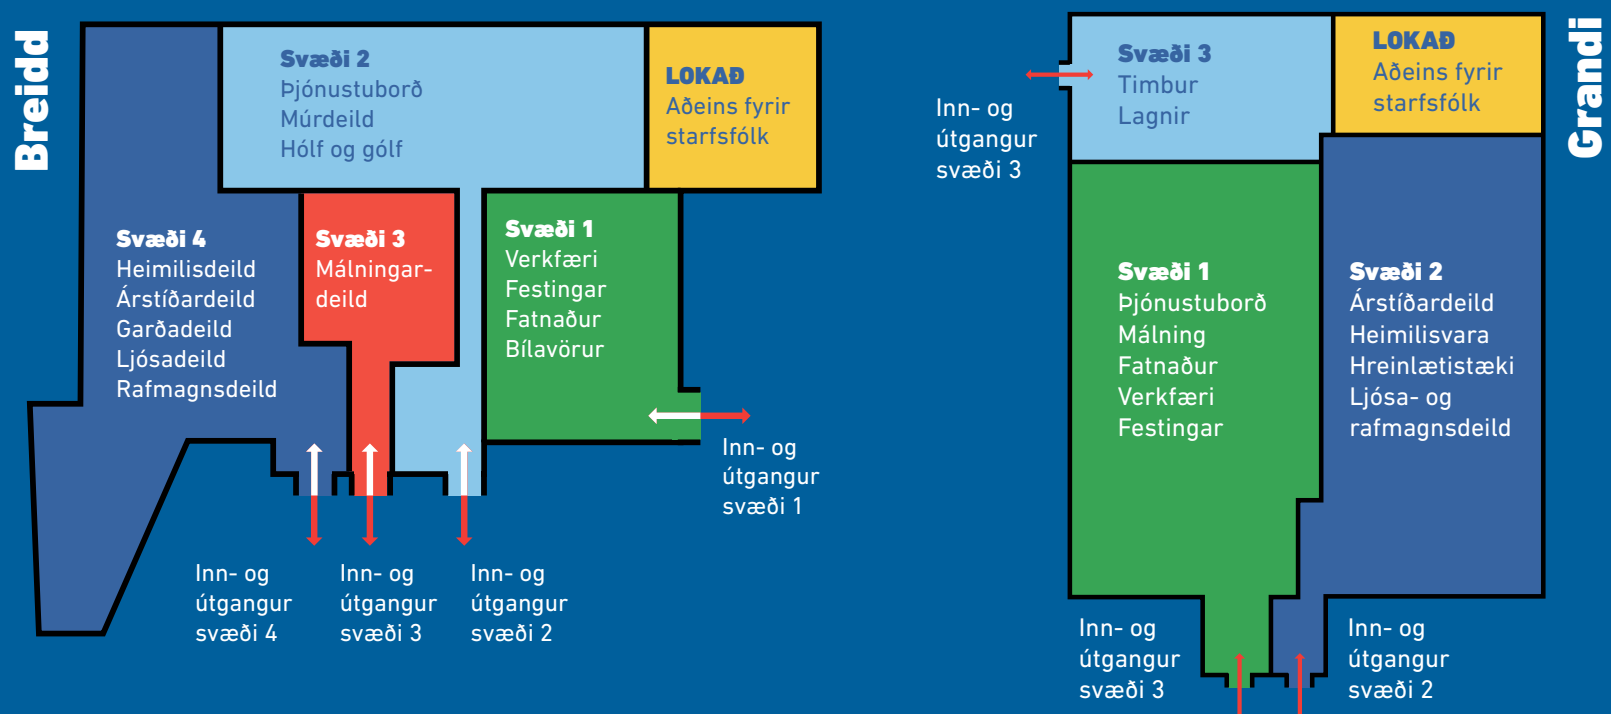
Breidd

Svæði 2
Þjónustuborð
Múrdeild
Hólf og gólf

LOKAÐ
Aðeins fyrir starfsfólk

Svæði 4
Heimilisdeild
Árstíðardeild
Garðadeild
Ljósadeild
Rafmagnsdeild

Svæði 3
Málningardeild

Svæði 1
Verkfæri
Festingar
Fatnaður
Bílavörur

Inn- og útgangur svæði 1

Inn- og útgangur svæði 4

Inn- og útgangur svæði 3

Inn- og útgangur svæði 2

Inn- og útgangur svæði 3

Svæði 3
Timbur
Lagnir

LOKAÐ
Aðeins fyrir starfsfólk

Grandi

Svæði 1
Þjónustuborð
Málning
Fatnaður
Verkfæri
Festingar

Svæði 2
Árstíðardeild
Heimilisvara
Hreinlætistæki
Ljósa- og rafmagnsdeild

Inn- og útgangur svæði 3

Inn- og útgangur svæði 2